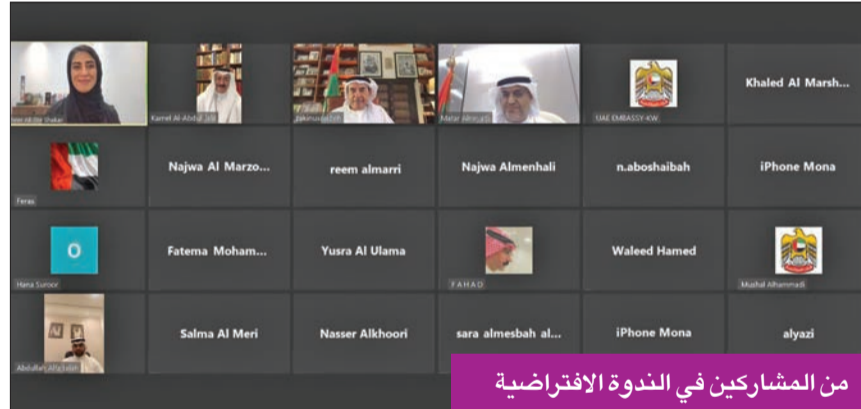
Iman Abdul Shakar
Kamel Al-Abdul Jalil
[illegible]
Matar Almazrui
UAE EMBASSY-KW
Khaled Al Marsh...
Feras
Najwa Al Marzo...
reem almarri
Najwa Almenhali
n.aboshaibah
iPhone Mona
O
Hana Suroor
Fatema Moham...
Yusra Al Ulama
FAHAD
Waleed Hamed
Mushal Alhammadi
Abdullah Alkhalaf
Salma Al Meri
Nasser Alkhoori
sara almesbah al...
iPhone Mona
alyazi

من المشاركين في الندوة الافتراضية